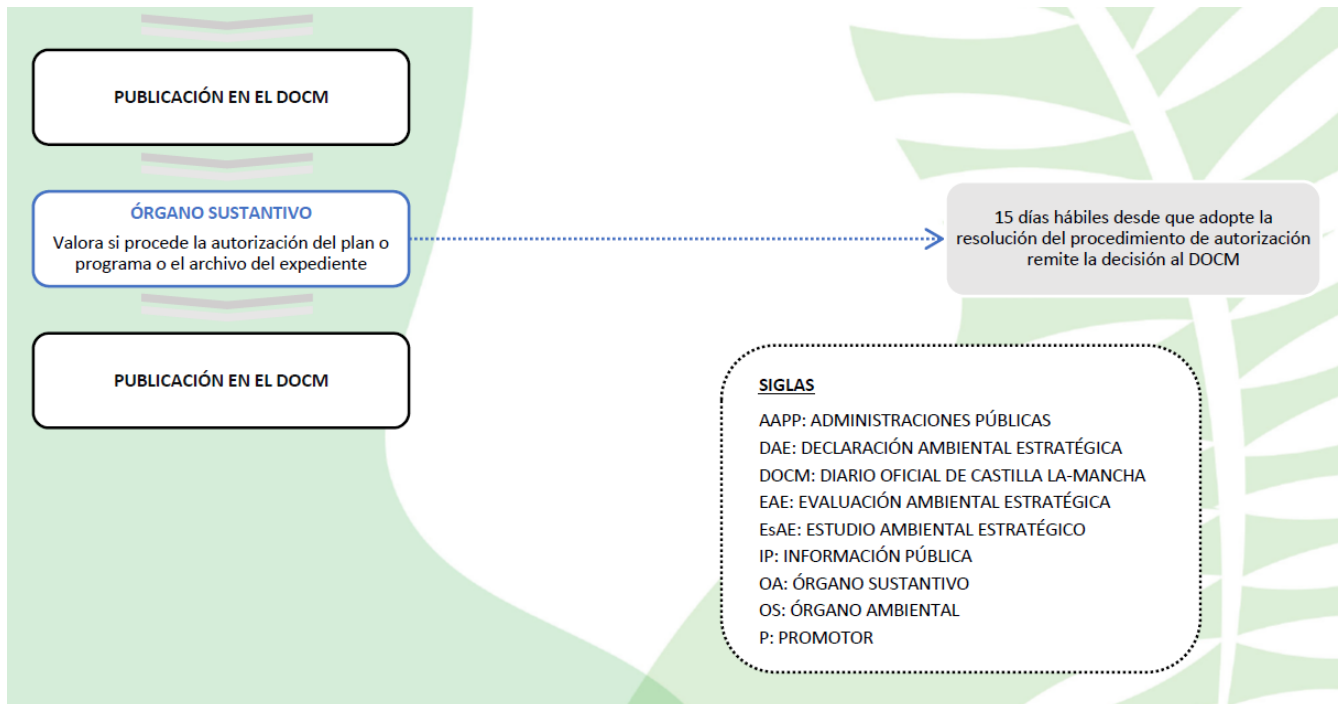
PUBLICACIÓN EN EL DOCM

ÓRGANO SUSTANTIVO
Valora si procede la autorización del plan o programa o el archivo del expediente

15 días hábiles desde que adopte la resolución del procedimiento de autorización remite la decisión al DOCM

PUBLICACIÓN EN EL DOCM

SIGLAS
AAPP: ADMINISTRACIONES PÚBLICAS
DAE: DECLARACIÓN AMBIENTAL ESTRATÉGICA
DOCM: DIARIO OFICIAL DE CASTILLA LA-MANCHA
EAE: EVALUACIÓN AMBIENTAL ESTRATÉGICA
EsAE: ESTUDIO AMBIENTAL ESTRATÉGICO
IP: INFORMACIÓN PÚBLICA
OA: ÓRGANO SUSTANTIVO
OS: ÓRGANO AMBIENTAL
P: PROMOTOR